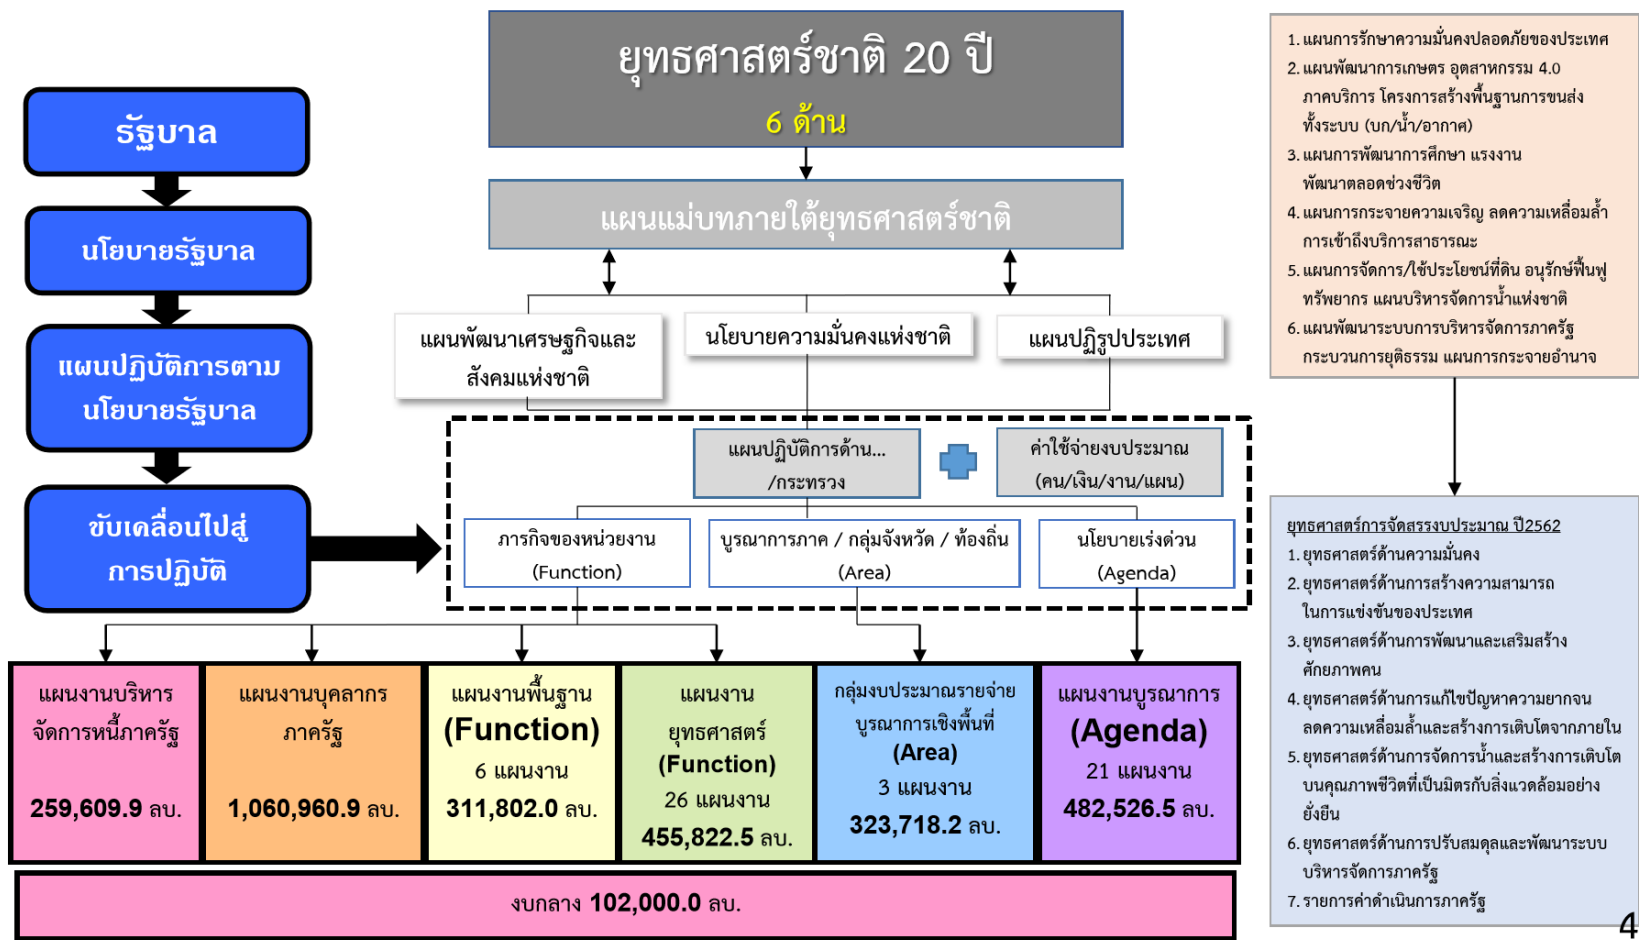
รัฐบาล

นโยบายรัฐบาล

แผนปฏิบัติการตามนโยบายรัฐบาล

ขับเคลื่อนไปสู่การปฏิบัติ

ยุทธศาสตร์ชาติ 20 ปี
6 ด้าน

แผนแม่บทภายใต้ยุทธศาสตร์ชาติ

แผนพัฒนาเศรษฐกิจและสังคมแห่งชาติ

นโยบายความมั่นคงแห่งชาติ

แผนปฏิรูปประเทศ

แผนปฏิบัติการด้าน... /กระทรวง

ค่าใช้จ่ายงบประมาณ (คน/เงิน/งาน/แผน)

ภารกิจของหน่วยงาน (Function)

บูรณาการภาค / กลุ่มจังหวัด / ท้องถิ่น (Area)

นโยบายเร่งด่วน (Agenda)

1. แผนการรักษาความมั่นคงปลอดภัยของประเทศ
2. แผนพัฒนาการเกษตร อุตสาหกรรม 4.0 ภาคบริการ โครงการสร้างพื้นฐานการขนส่งทั้งระบบ (บก/น้ำ/อากาศ)
3. แผนการพัฒนาการศึกษา แรงงาน พัฒนาตลอดช่วงชีวิต
4. แผนการกระจายความเจริญ ลดความเหลื่อมล้ำ การเข้าถึงบริการสาธารณะ
5. แผนการจัดการ/ใช้ประโยชน์ที่ดิน อนุรักษ์ฟื้นฟูทรัพยากร แผนบริหารจัดการน้ำแห่งชาติ
6. แผนพัฒนาระบบการบริหารจัดการภาครัฐ กระบวนการยุติธรรม แผนการกระจายอำนาจ

ยุทธศาสตร์การจัดสรรงบประมาณ ปี2562
1. ยุทธศาสตร์ด้านความมั่นคง
2. ยุทธศาสตร์ด้านการสร้างความสามารถในการแข่งขันของประเทศ
3. ยุทธศาสตร์ด้านการพัฒนาและเสริมสร้างศักยภาพคน
4. ยุทธศาสตร์ด้านการแก้ไขปัญหาความยากจน ลดความเหลื่อมล้ำและสร้างการเติบโตจากภายใน
5. ยุทธศาสตร์ด้านการจัดการน้ำและสร้างการเติบโตบนคุณภาพชีวิตที่เป็นมิตรกับสิ่งแวดล้อมอย่างยั่งยืน
6. ยุทธศาสตร์ด้านการปรับสมดุลและพัฒนาระบบบริหารจัดการภาครัฐ
7. รายการค่าดำเนินการภาครัฐ

| แผนงานบริหารจัดการหนี้ภาครัฐ 259,609.9 ลบ. | แผนงานบุคลากรภาครัฐ 1,060,960.9 ลบ. | แผนงานพื้นฐาน (Function) 6 แผนงาน 311,802.0 ลบ. | แผนงานยุทธศาสตร์ (Function) 26 แผนงาน 455,822.5 ลบ. | กลุ่มงบประมาณรายจ่ายบูรณาการเชิงพื้นที่ (Area) 3 แผนงาน 323,718.2 ลบ. | แผนงานบูรณาการ (Agenda) 21 แผนงาน 482,526.5 ลบ. |
|---|---|---|---|---|---|

งบกลาง 102,000.0 ลบ.

4